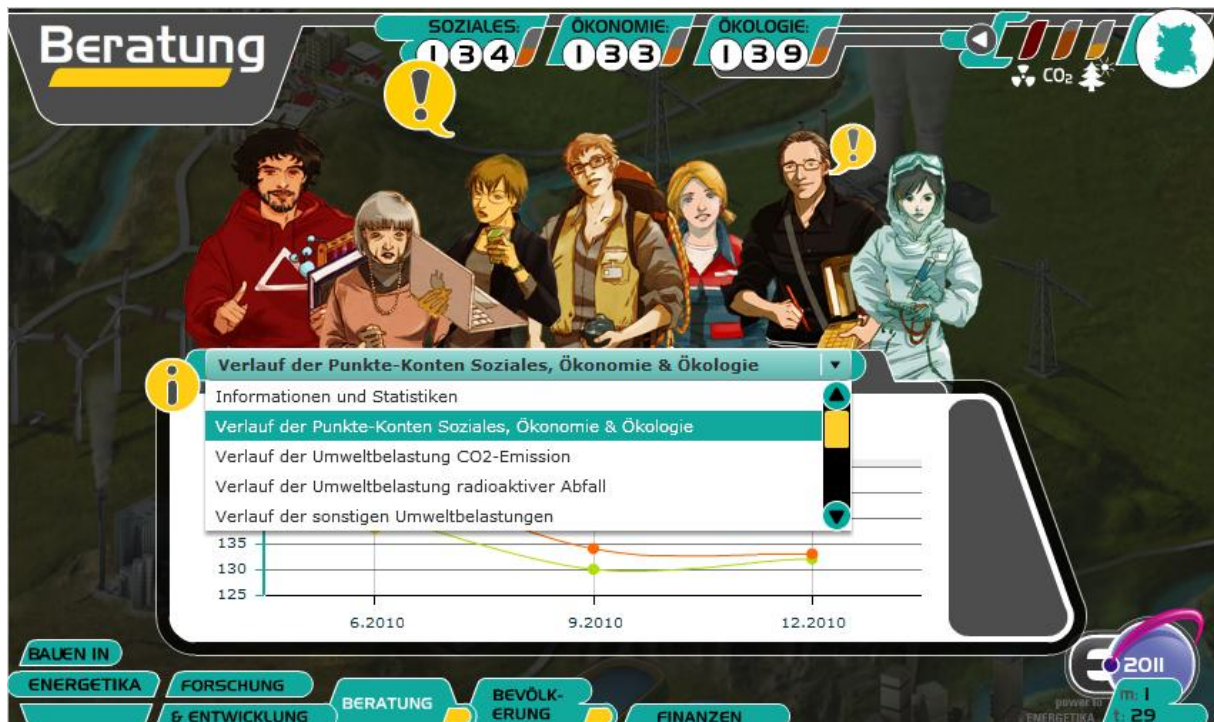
Beratung

SOZIALES: 134
ÖKONOMIE: 133
ÖKOLOGIE: 139

$CO_2$

Verlauf der Punkte-Konten Soziales, Ökonomie & Ökologie

Informationen und Statistiken
Verlauf der Punkte-Konten Soziales, Ökonomie & Ökologie
Verlauf der Umweltbelastung CO2-Emission
Verlauf der Umweltbelastung radioaktiver Abfall
Verlauf der sonstigen Umweltbelastungen

135
130
125

6.2010
9.2010
12.2010

BAUEN IN
ENERGETIKA
FORSCHUNG
& ENTWICKLUNG
BERATUNG
BEVÖLK-
ERUNG
FINANZEN

2011
m: 1
t: 29
power to
ENERGETIKA